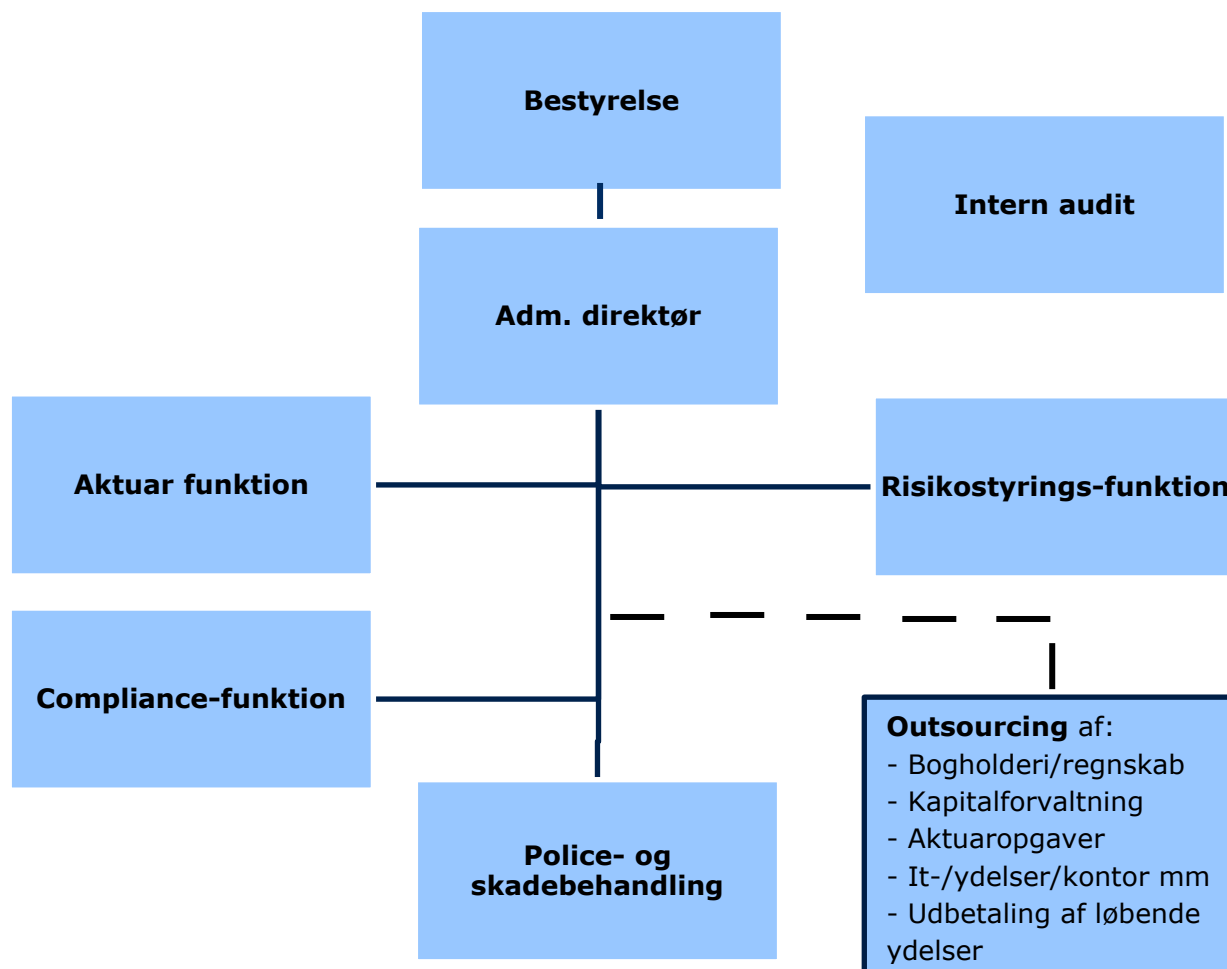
Bestyrelse

Intern audit

Adm. direktør

Aktuar funktion

Risikostyrings-funktion

Compliance-funktion

Police- og skadebehandling

**Outsourcing** af:
- Bogholderi/regnskab
- Kapitalforvaltning
- Aktuaropgaver
- It-/ydelser/kontor mm
- Udbetaling af løbende ydelser